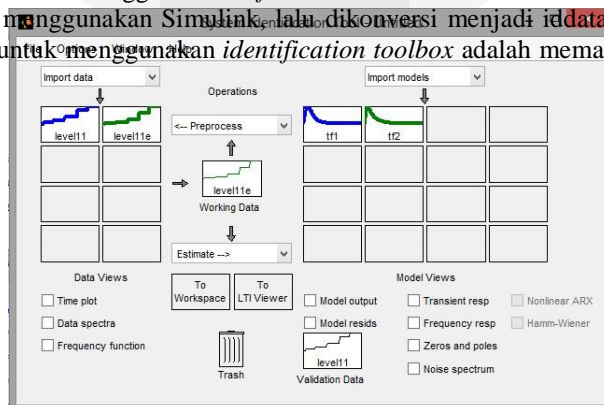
menggunakan Simulink, lalu dikonversi menjadi iddata. untuk menggunakan *identification toolbox* adalah mema

File Options Window Help

Import data

Import models

Operations

level11

level11e

<-- Preprocess

tf1

tf2

level11e

Working Data

Estimate -->

Data Views

To Workspace

To LTI Viewer

Model Views

Time plot

Data spectra

Frequency function

Model output

Model resids

Transient resp

Frequency resp

Zeros and poles

Noise spectrum

Nonlinear ARX

Hamm-Wiener

Trash

level11

Validation Data